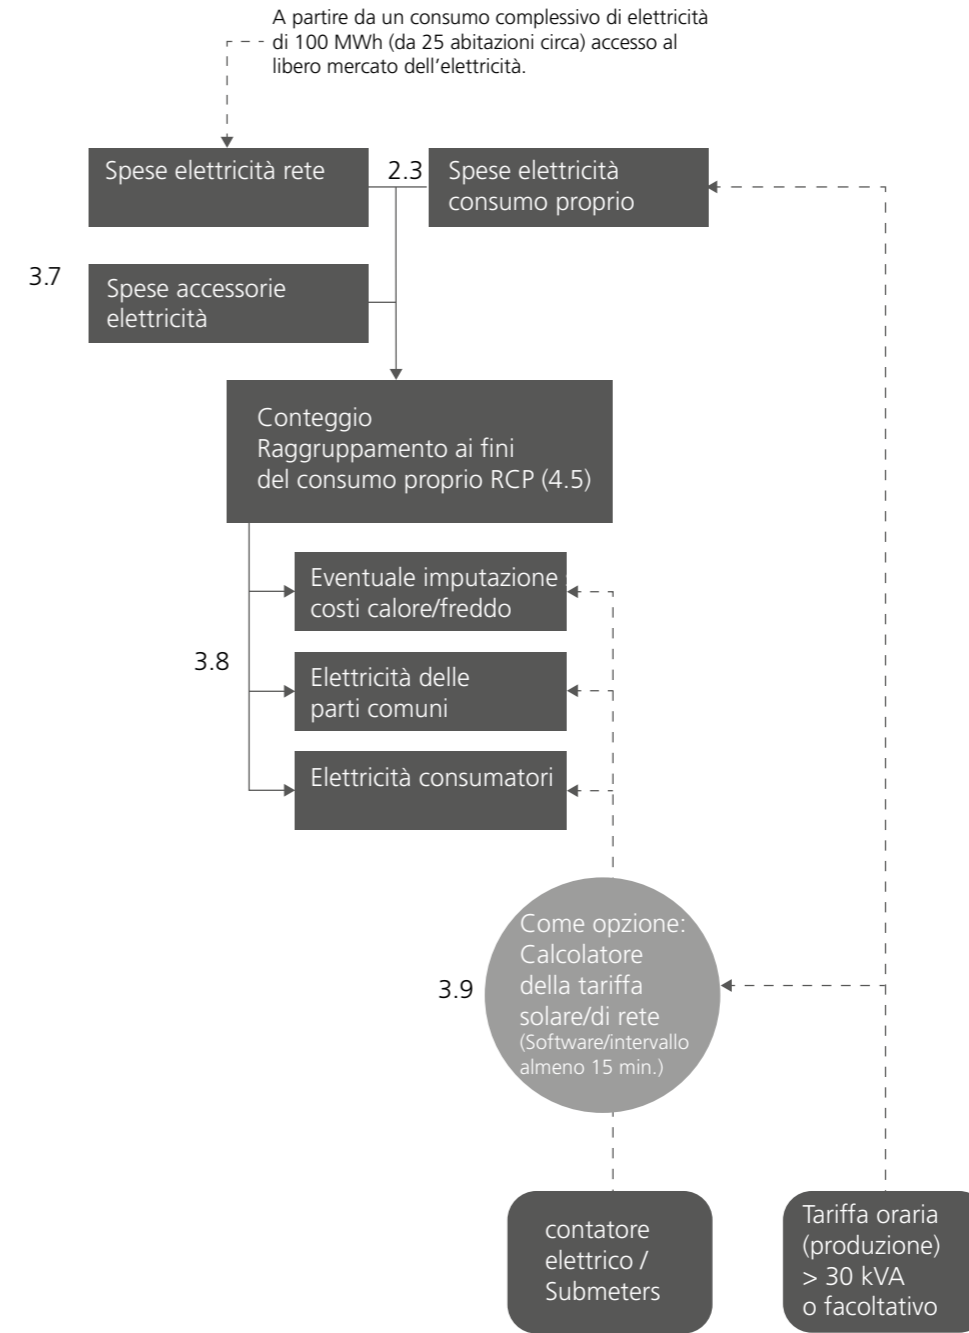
A partire da un consumo complessivo di elettricità di 100 MWh (da 25 abitazioni circa) accesso al libero mercato dell'elettricità.

Spese elettricità rete

2.3

Spese elettricità consumo proprio

3.7

Spese accessorie elettricità

Conteggio
Raggruppamento ai fini del consumo proprio RCP (4.5)

Eventuale imputazione costi calore/freddo

3.8

Elettricità delle parti comuni

Elettricità consumatori

3.9

Come opzione: Calcolatore della tariffa solare/di rete (Software/intervallo almeno 15 min.)

contatore elettrico / Submeters

Tariffa oraria (produzione) > 30 kVA o facoltativo